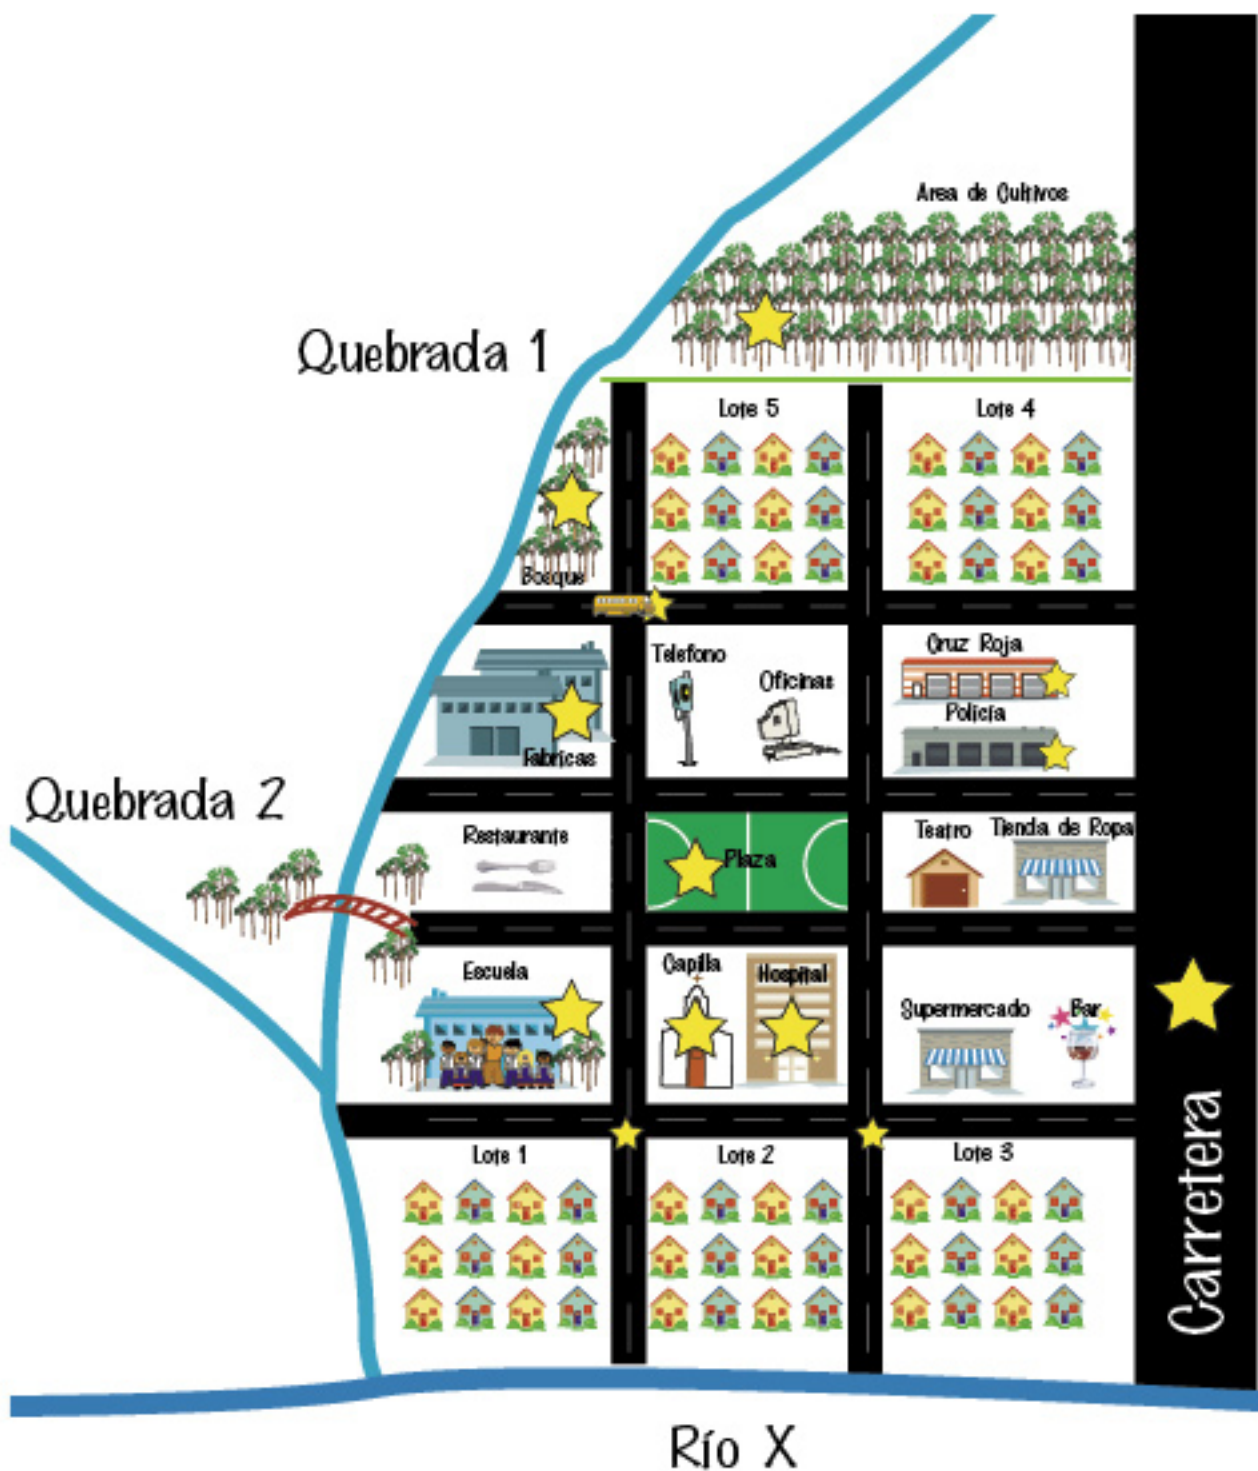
Area de Cultivos

Quebrada 1

Lote 5

Lote 4

Bosque

Telefono

Oficinas

Cruz Roja

Policía

Fabricas

Quebrada 2

Restaurante

Plaza

Teatro

Tienda de Ropa

Escuela

Capilla

Hospital

Supermercado

Bar

Lote 1

Lote 2

Lote 3

Carretera

Río X